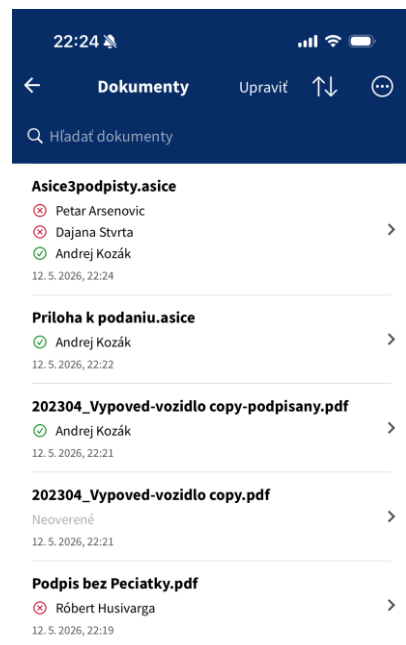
22:24

Dokumenty Upraviť

Hľadať dokumenty

Asice3podpisty.asice
Petar Arsenovic
Dajana Stvrta
Andrej Kozák
12. 5. 2026, 22:24

Priloha k podaniu.asice
Andrej Kozák
12. 5. 2026, 22:22

202304_Vypoved-vozidlo copy-podpisany.pdf
Andrej Kozák
12. 5. 2026, 22:21

202304_Vypoved-vozidlo copy.pdf
Neoverené
12. 5. 2026, 22:21

Podpis bez Peciatky.pdf
Róbert Husivarga
12. 5. 2026, 22:19